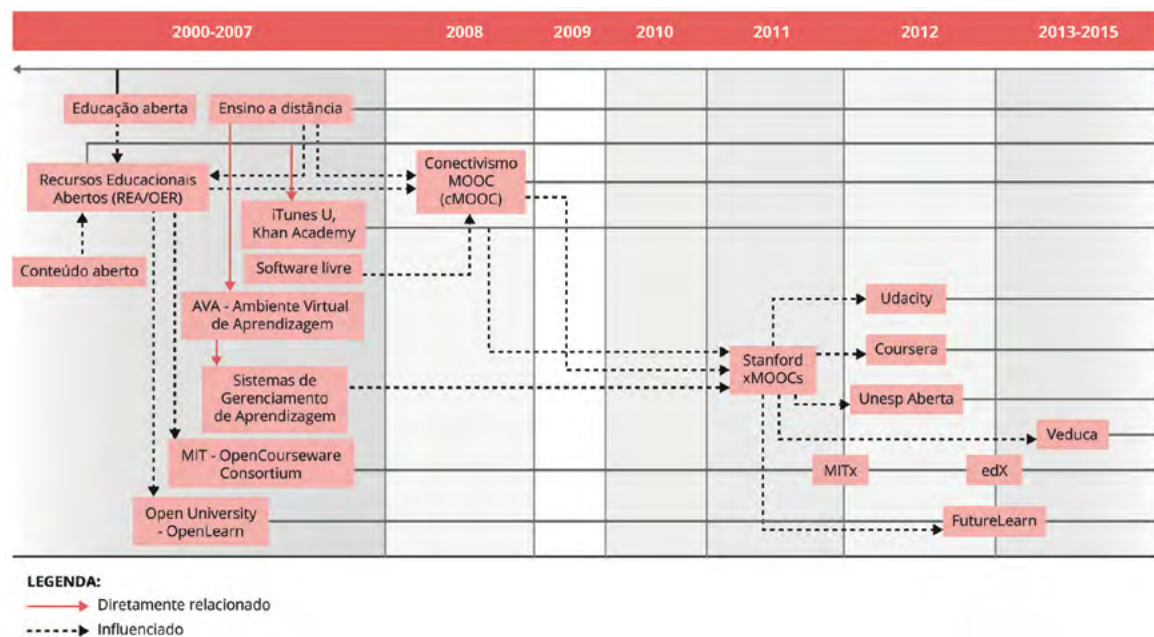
| 2000-2007 | 2008 | 2009 | 2010 | 2011 | 2012 | 2013-2015 |
|---|---|---|---|---|---|---|

Educação aberta

Ensino a distância

Recursos Educacionais Abertos (REA/OER)

Conectivismo MOOC (cMOOC)

iTunes U, Khan Academy

Conteúdo aberto

Software livre

AVA - Ambiente Virtual de Aprendizagem

Udacity

Stanford xMOOCs

Coursera

Sistemas de Gerenciamento de Aprendizagem

Unesp Aberta

Veduca

MIT - OpenCourseware Consortium

MITx

edX

Open University - OpenLearn

FutureLearn

LEGENDA:
Diretamente relacionado
Influenciado